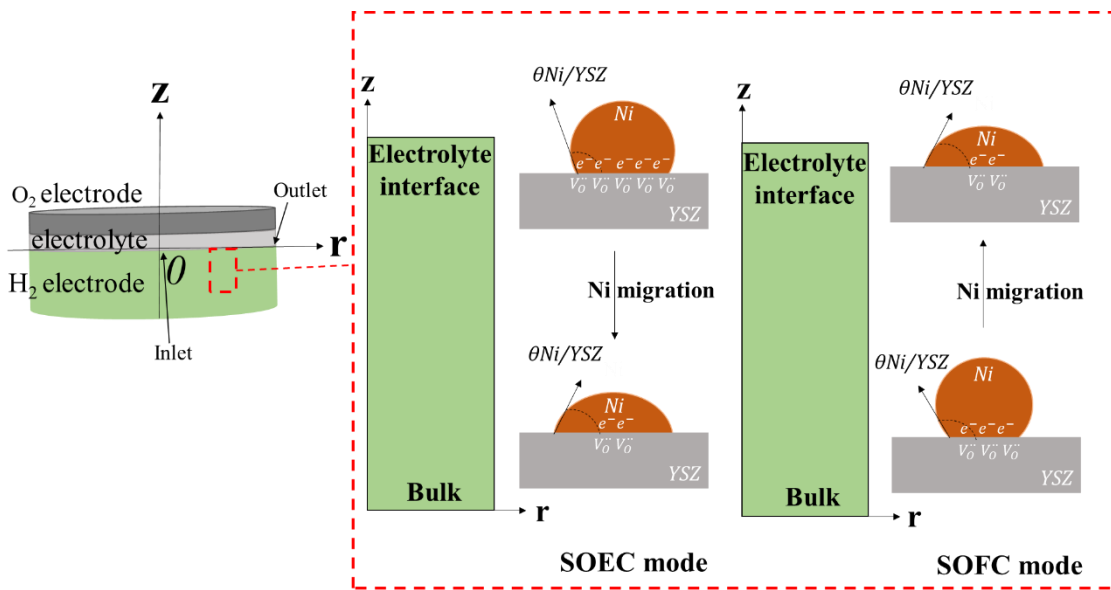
z

$O_2$ electrode

Outlet

electrolyte

r

$H_2$ electrode

0

Inlet

z

Electrolyte interface

Bulk

r

$\theta Ni/YSZ$

Ni

$e^- e^- e^- e^- e^-$

$V_O^{\cdot\cdot}$ $V_O^{\cdot\cdot}$ $V_O^{\cdot\cdot}$ $V_O^{\cdot\cdot}$ $V_O^{\cdot\cdot}$

YSZ

Ni migration

$\theta Ni/YSZ$

Ni

$e^- e^-$

$V_O^{\cdot\cdot}$ $V_O^{\cdot\cdot}$

YSZ

SOEC mode

z

Electrolyte interface

Bulk

r

$\theta Ni/YSZ$

Ni

$e^- e^-$

$V_O^{\cdot\cdot}$ $V_O^{\cdot\cdot}$

YSZ

Ni migration

$\theta Ni/YSZ$

Ni

$e^- e^- e^-$

$V_O^{\cdot\cdot}$ $V_O^{\cdot\cdot}$ $V_O^{\cdot\cdot}$

YSZ

SOFC mode